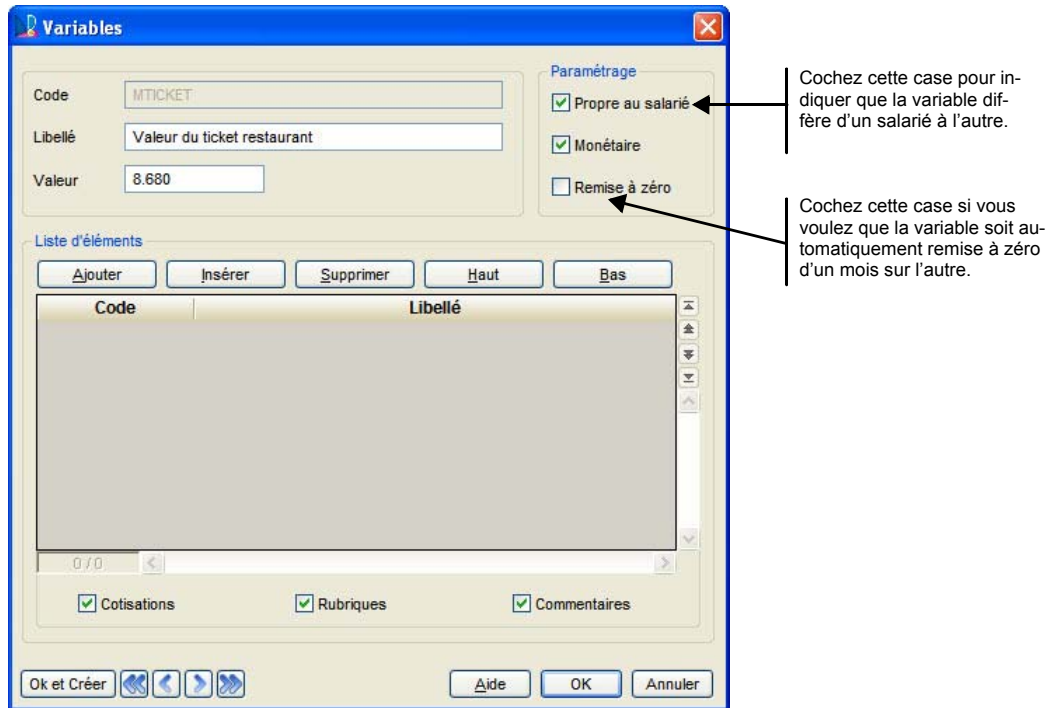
Variables

Code MTICKET

Libellé Valeur du ticket restaurant

Valeur 8.680

Paramétrage

Propre au salarié

Monétaire

Remise à zéro

Cochez cette case pour indiquer que la variable diffère d'un salarié à l'autre.

Cochez cette case si vous voulez que la variable soit automatiquement remise à zéro d'un mois sur l'autre.

Liste d'éléments

Ajouter Insérer Supprimer Haut Bas

| Code | Libellé |
|---|---|

0 / 0

Cotisations Rubriques Commentaires

Ok et Créer

Aide OK Annuler